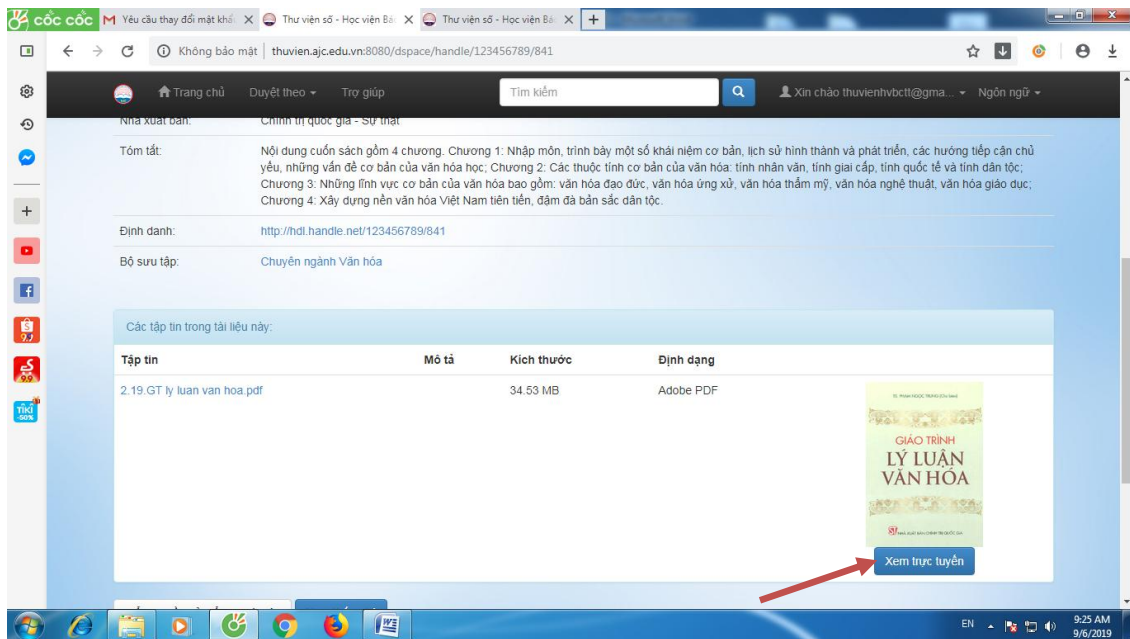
cốc cốc
Yêu cầu thay đổi mật khẩ
Thư viện số - Học viện Bá
Thư viện số - Học viện Bá
Không bảo mật | thuvien.ajc.edu.vn:8080/dspace/handle/123456789/841

Trang chủ   Duyệt theo   Trợ giúp   Tìm kiếm   Xin chào thuvienhvbctt@gma...   Ngôn ngữ

Nhà xuất bản: Chính trị quốc gia - Sự thật

Tóm tắt: Nội dung cuốn sách gồm 4 chương. Chương 1: Nhập môn, trình bày một số khái niệm cơ bản, lịch sử hình thành và phát triển, các hướng tiếp cận chủ yếu, những vấn đề cơ bản của văn hóa học; Chương 2: Các thuộc tính cơ bản của văn hóa: tính nhân văn, tính giai cấp, tính quốc tế và tính dân tộc; Chương 3: Những lĩnh vực cơ bản của văn hóa bao gồm: văn hóa đạo đức, văn hóa ứng xử, văn hóa thẩm mỹ, văn hóa nghệ thuật, văn hóa giáo dục; Chương 4: Xây dựng nền văn hóa Việt Nam tiên tiến, đậm đà bản sắc dân tộc.

Định danh: http://hdl.handle.net/123456789/841

Bộ sưu tập: Chuyên ngành Văn hóa

Các tập tin trong tài liệu này:

| Tập tin | Mô tả | Kích thước | Định dạng |
|---|---|---|---|
| 2.19.GT ly luan van hoa.pdf | | 34.53 MB | Adobe PDF |

GIÁO TRÌNH
LÝ LUẬN VĂN HÓA

Xem trực tuyến

EN 9:25 AM 9/6/2019